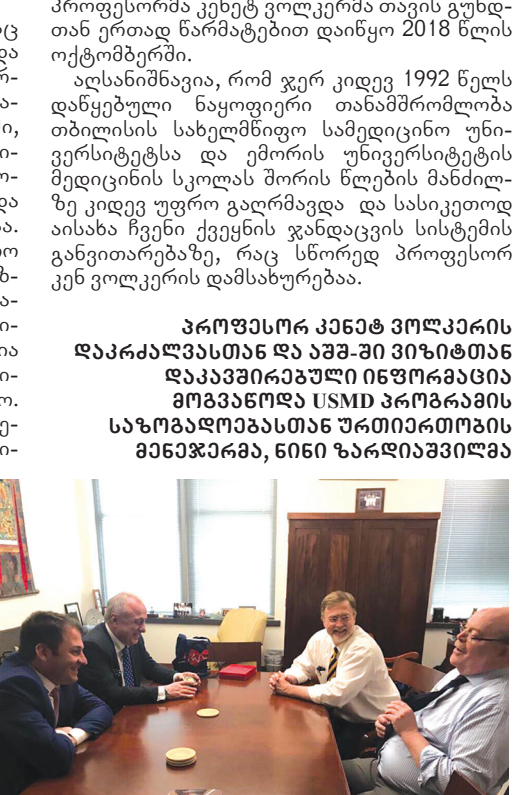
პროფესორმა კენეტ ვოლკერმა თავის გუნდთან ერთად წარმატებით დაიწყო 2018 წლის ოქტომბერში.

აღსანიშნავია, რომ ჯერ კიდევ 1992 წელს დაწყებული ნაყოფიერი თანამშრომლობა თბილისის სახელმწიფო სამედიცინო უნივერსიტეტსა და ემორის უნივერსიტეტის მედიცინის სკოლას შორის წლების მანძილზე კიდევ უფრო გაღრმავდა და სასიკეთოდ აისახა ჩვენი ქვეყნის ჯანდაცვის სისტემის განვითარებაზე, რაც სწორედ პროფესორ კენ ვოლკერის დამსახურებაა.

პროფესორ კენეტ ვოლკერის დაკრძალვასთან და აშშ-ში ვიზიტთან დაკავშირებული ინფორმაცია მოგვაწოდა USMD პროგრამის საზოგადოებასთან ურთიერთობის მენეჯერმა, ნინი ზარდიაშვილმა